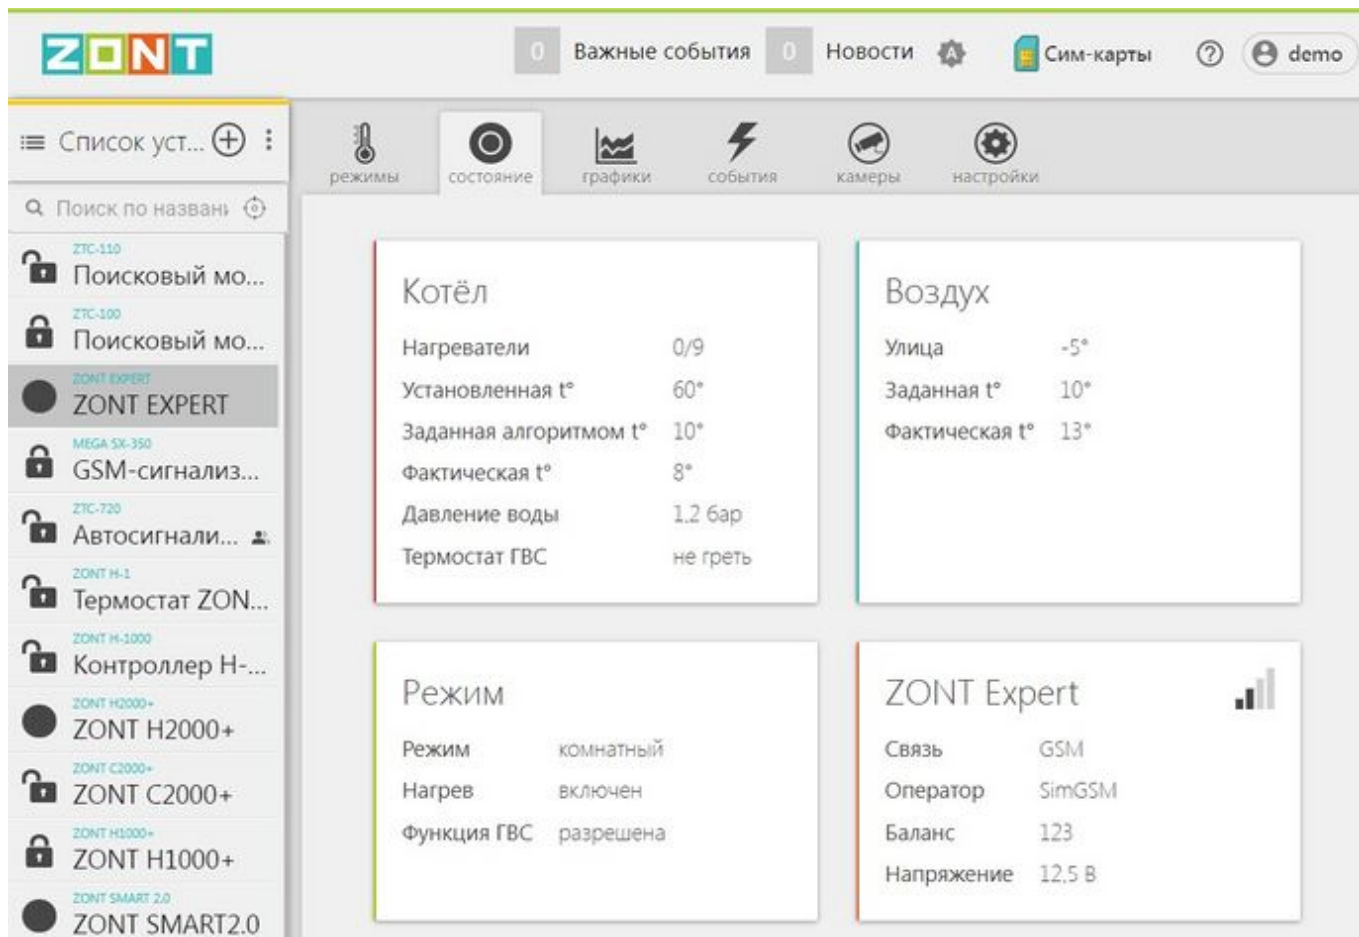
ZONT

0 Важные события 0 Новости Сим-карты demo

Список уст...

Поиск по названи

ZTC-110
Поисковый мо...

ZTC-100
Поисковый мо...

ZONT EXPERT
ZONT EXPERT

MEGA SX-350
GSM-сигнализ...

ZTC-720
Автосигнали...

ZONT H-1
Термостат ZON...

ZONT H-1000
Контроллер Н-...

ZONT H2000+
ZONT H2000+

ZONT C2000+
ZONT C2000+

ZONT H1000+
ZONT H1000+

ZONT SMART 2.0
ZONT SMART2.0

режимы состояние графики события камеры настройки

Котёл

| | |
|---|---|
| Нагреватели | 0/9 |
| Установленная t° | 60° |
| Заданная алгоритмом t° | 10° |
| Фактическая t° | 8° |
| Давление воды | 1,2 бар |
| Термостат ГВС | не греть |

Воздух

| | |
|---|---|
| Улица | -5° |
| Заданная t° | 10° |
| Фактическая t° | 13° |

Режим

| | |
|---|---|
| Режим | комнатный |
| Нагрев | включен |
| Функция ГВС | разрешена |

ZONT Expert

| | |
|---|---|
| Связь | GSM |
| Оператор | SimGSM |
| Баланс | 123 |
| Напряжение | 12,5 В |